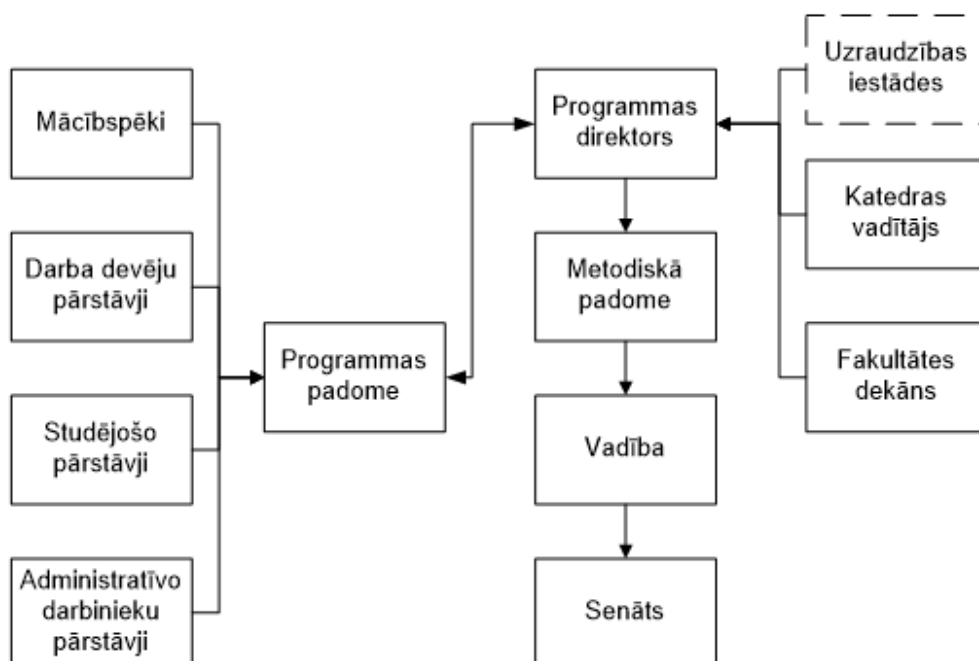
Mācībspēki

Darba devēju pārstāvji

Studējošo pārstāvji

Administratīvo darbinieku pārstāvji

Programmas padome

Programmas direktors

Metodiskā padome

Vadība

Senāts

Uzraudzības iestādes

Katedras vadītājs

Fakultātes dekāns